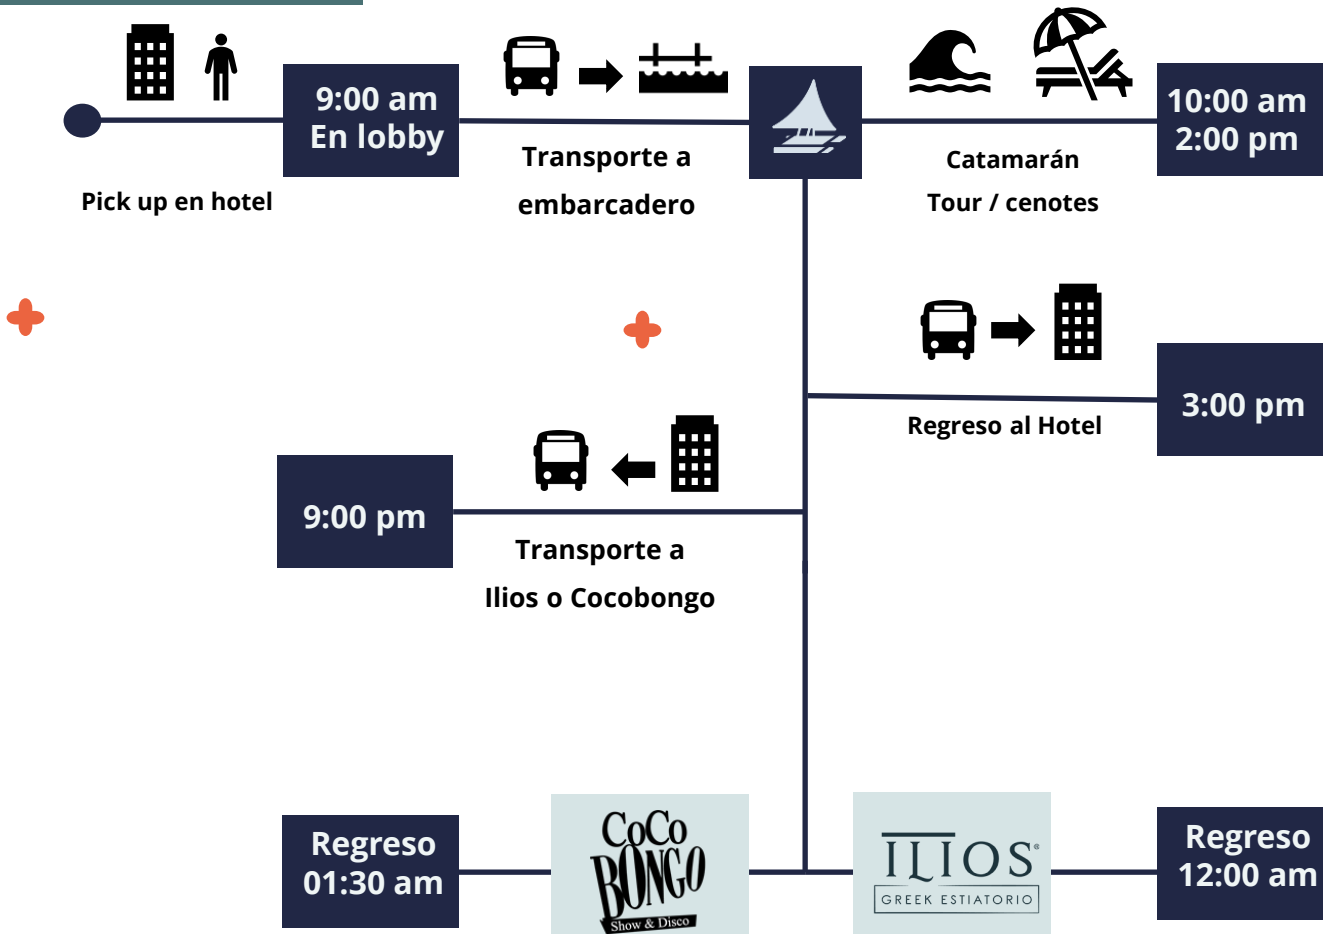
9:00 am
En lobby

Pick up en hotel

Transporte a embarcadero

Catamarán
Tour / cenotes

10:00 am
2:00 pm

3:00 pm

Regreso al Hotel

9:00 pm

Transporte a
Ilios o Cocobongo

Regreso
01:30 am

CoCo BONGO
Show & Disco

ILIOS
GREEK ESTIATORIO

Regreso
12:00 am